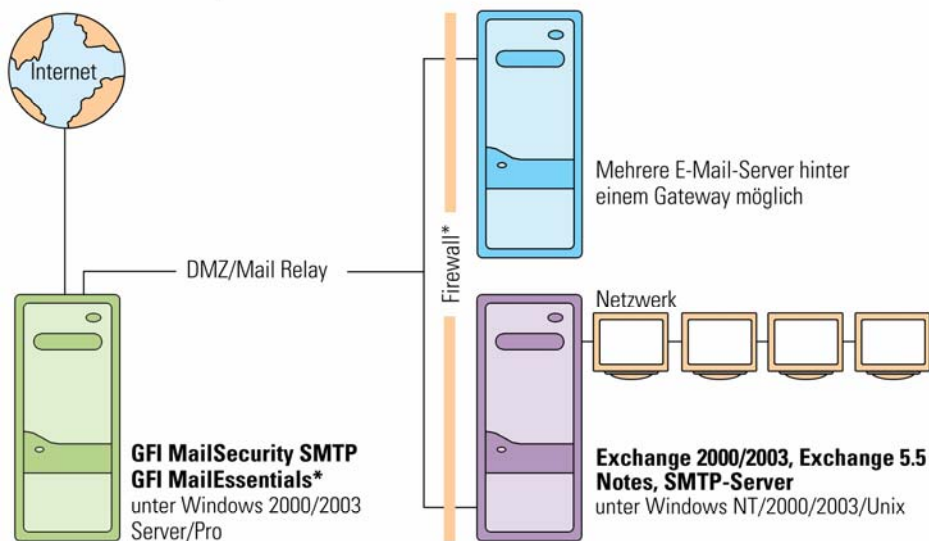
Internet

DMZ/Mail Relay

Firewall*

Mehrere E-Mail-Server hinter einem Gateway möglich

Netzwerk

**GFI MailSecurity SMTP**
**GFI MailEssentials***
unter Windows 2000/2003 Server/Pro

**Exchange 2000/2003, Exchange 5.5**
**Notes, SMTP-Server**
unter Windows NT/2000/2003/Unix